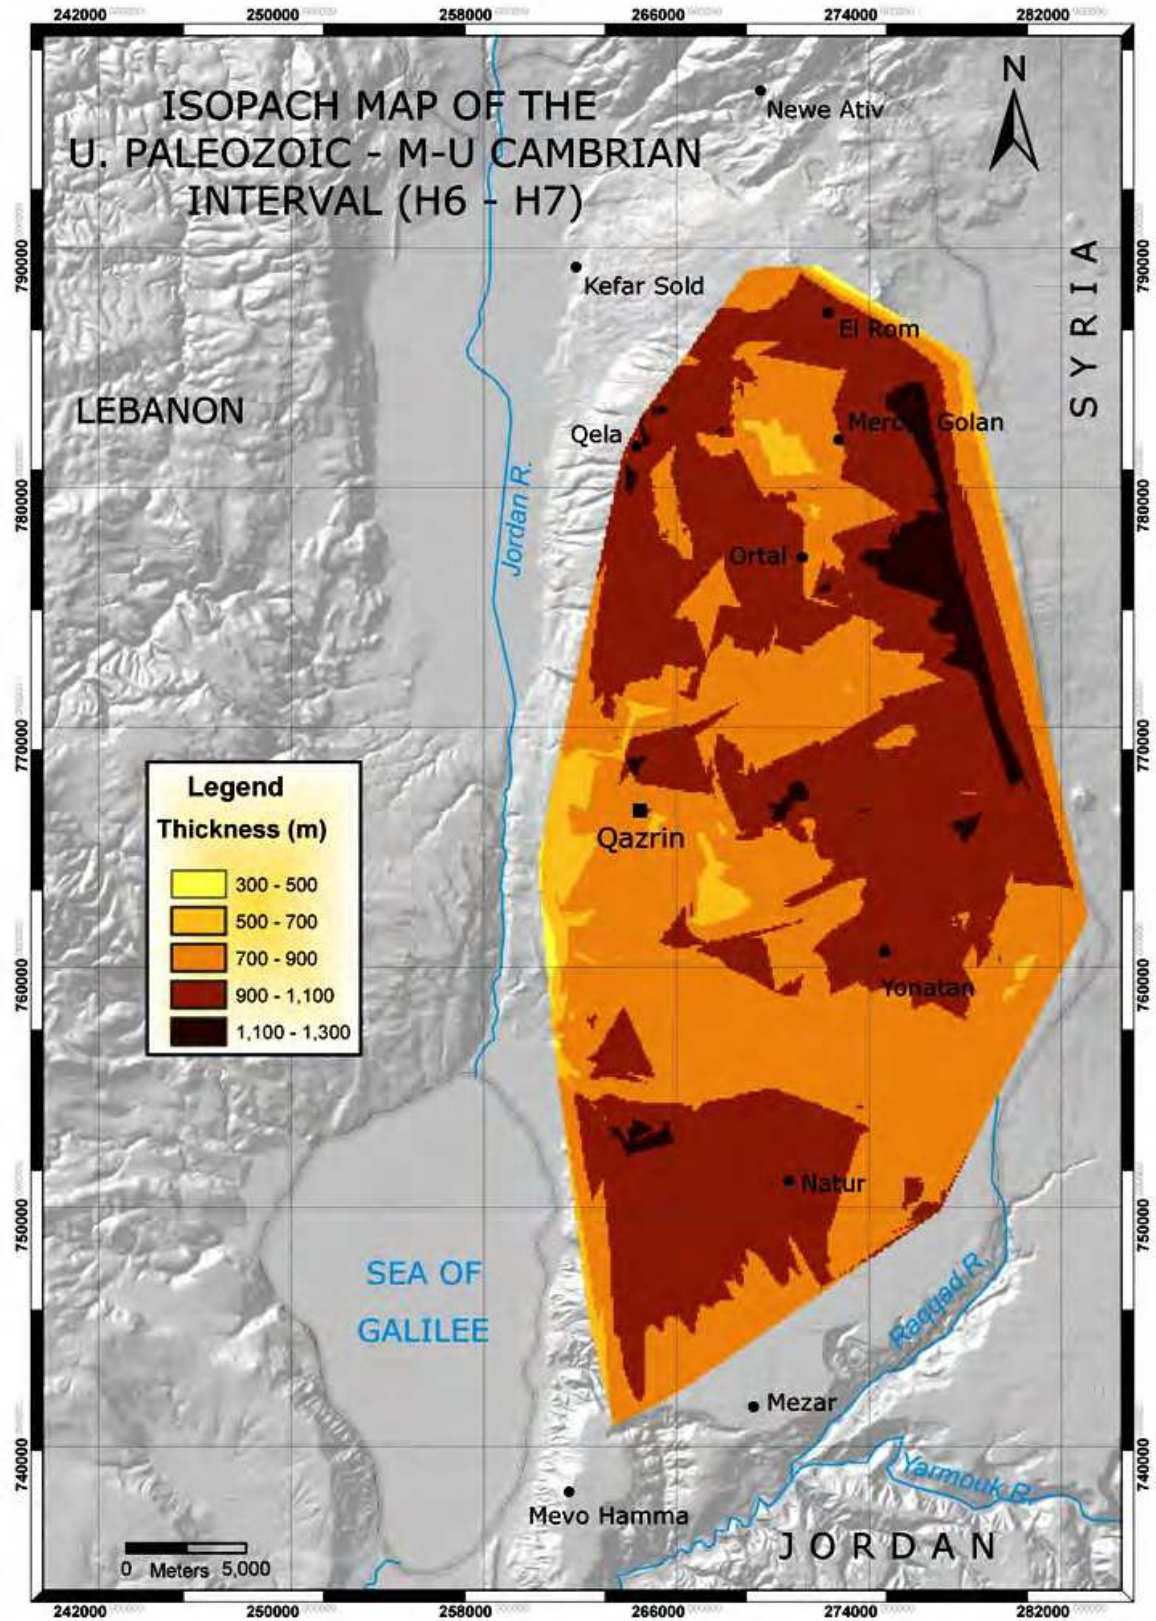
242000 250000 258000 266000 274000 282000

ISOPACH MAP OF THE U. PALEOZOIC - M-U CAMBRIAN INTERVAL (H6 - H7)

N

Newe Ativ

790000

790000

Kefar Sold

El Rom

SYRIA

LEBANON

Qela

Merom Golan

780000

780000

Jordan R.

Ortal

770000

770000

Legend

Thickness (m)

| | |
|---|---|
| | 300 - 500 |
| | 500 - 700 |
| | 700 - 900 |
| | 900 - 1,100 |
| | 1,100 - 1,300 |

Qazrin

760000

760000

Yonatan

Natur

750000

750000

SEA OF GALILEE

Raqqad R.

Mezar

740000

740000

Yarmouk R.

Mevo Hamma

0 Meters 5,000

JORDAN

242000 250000 258000 266000 274000 282000